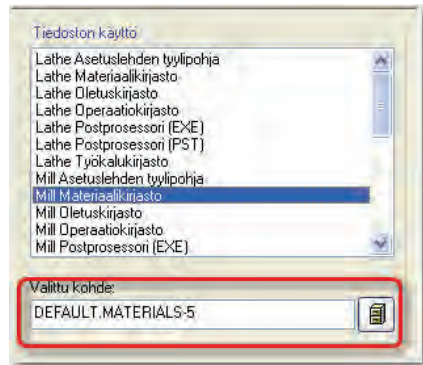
Tiedoston käyttö

Lathe Asetuslehden tyylipohja
Lathe Materiaalikirjasto
Lathe Oletuskirjasto
Lathe Operaatiokirjasto
Lathe Postprosessori (EXE)
Lathe Postprosessori (PST)
Lathe Työkalukirjasto
Mill Asetuslehden tyylipohja
Mill Materiaalikirjasto
Mill Oletuskirjasto
Mill Operaatiokirjasto
Mill Postprosessori (EXE)

Valittu kohde:
DEFAULT.MATERIALS-5